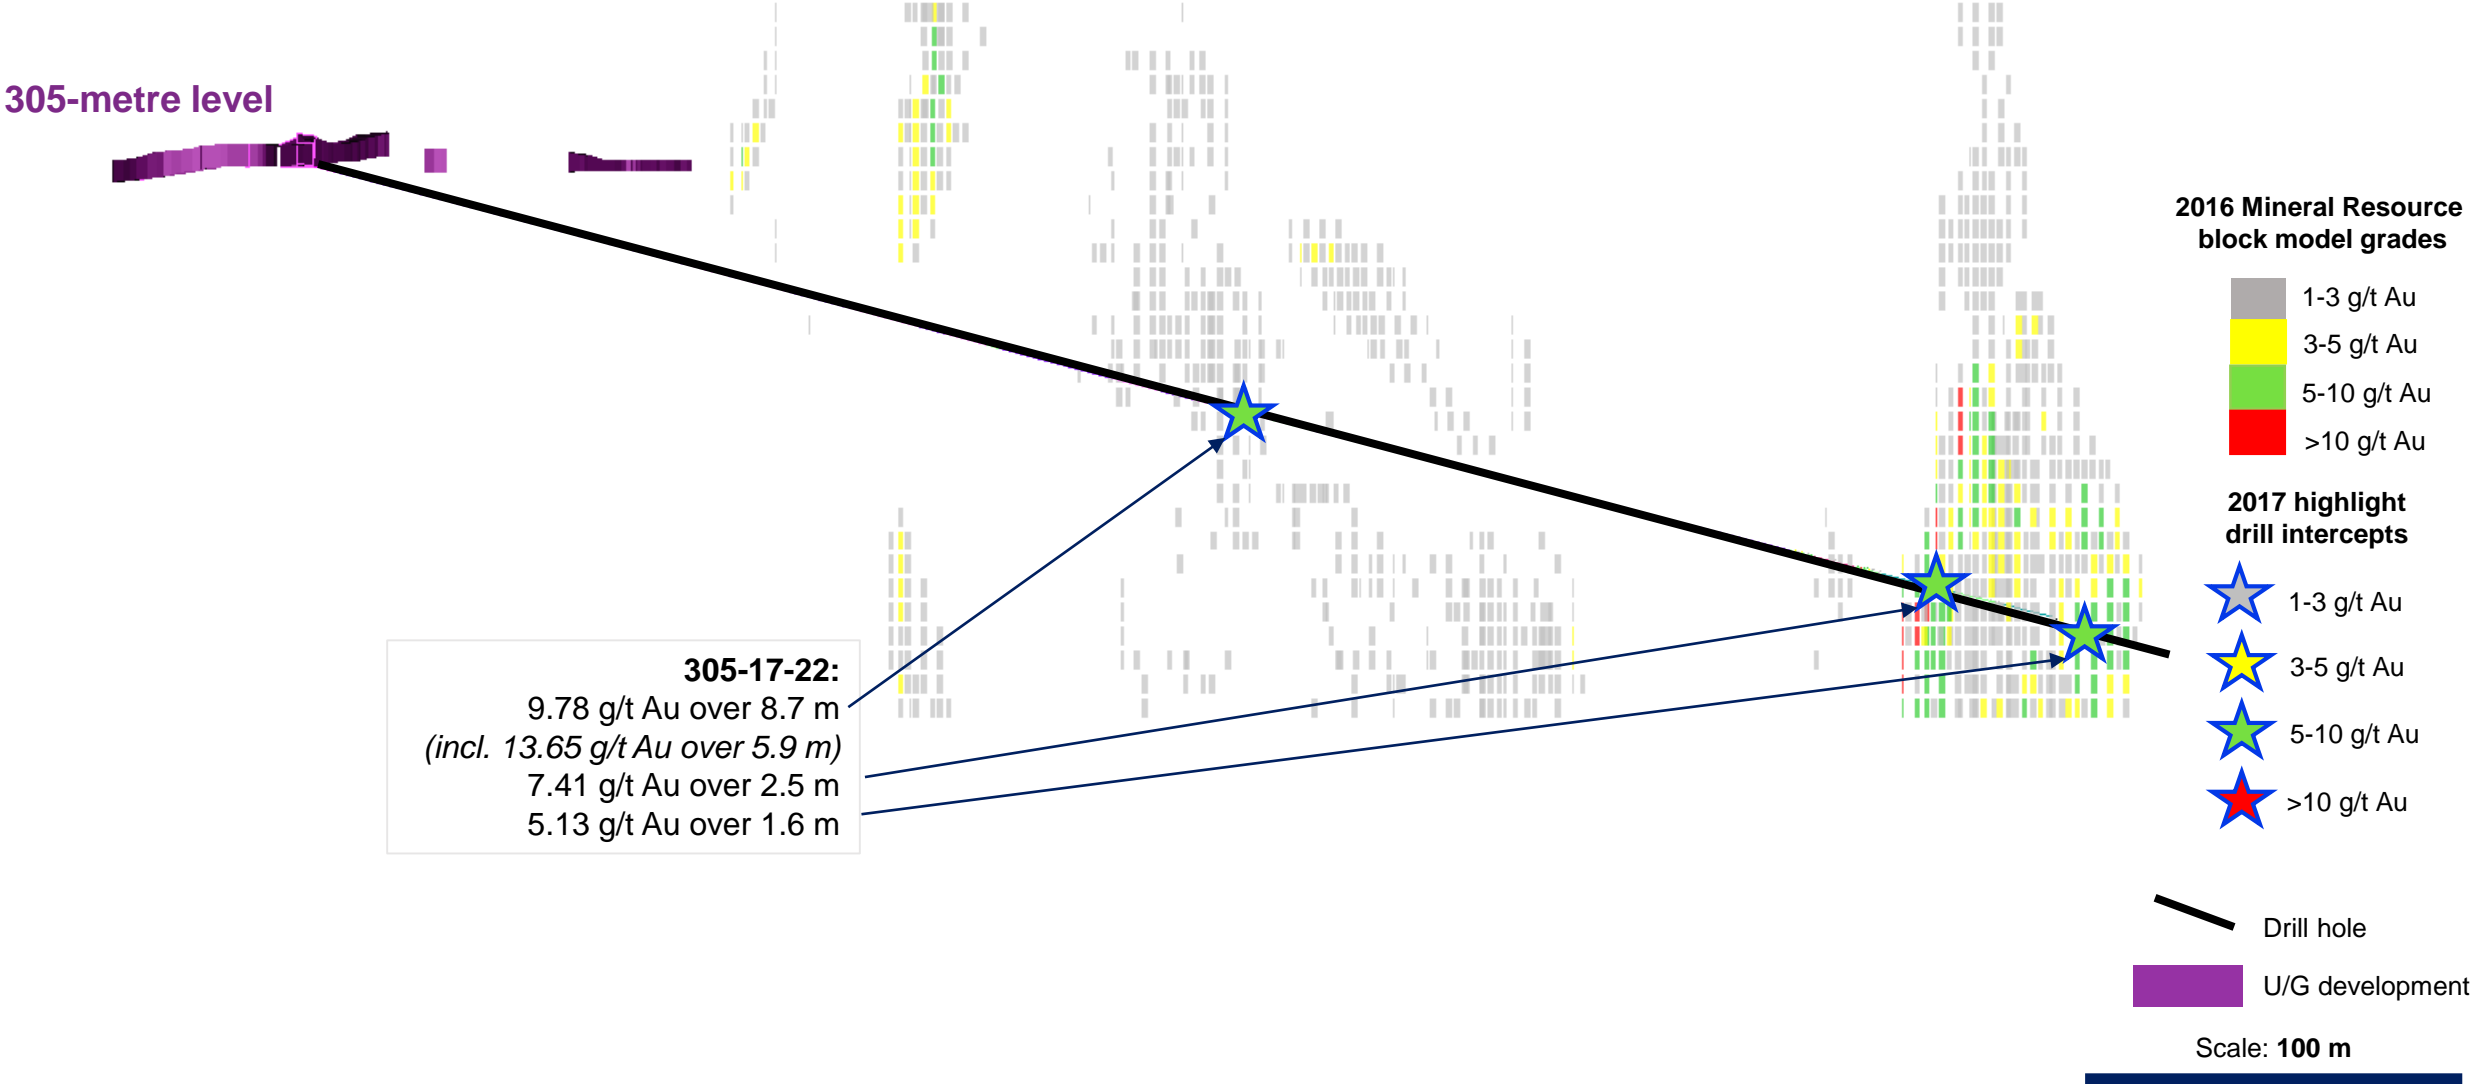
305-metre level

305-17-22:
9.78 g/t Au over 8.7 m
(incl. 13.65 g/t Au over 5.9 m)
7.41 g/t Au over 2.5 m
5.13 g/t Au over 1.6 m

2016 Mineral Resource block model grades

1-3 g/t Au
3-5 g/t Au
5-10 g/t Au
>10 g/t Au

2017 highlight drill intercepts

1-3 g/t Au
3-5 g/t Au
5-10 g/t Au
>10 g/t Au

Drill hole

U/G development

Scale: 100 m